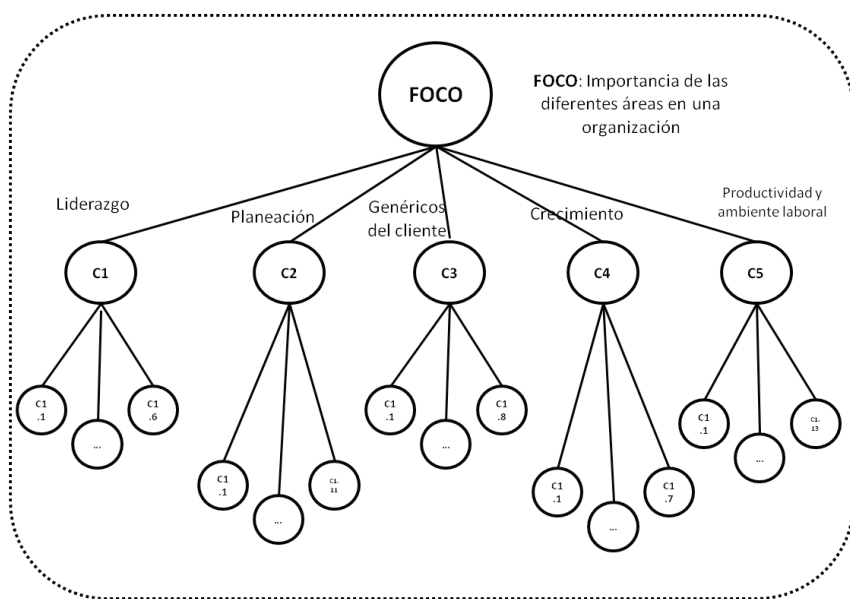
FOCO

**FOCO**: Importancia de las diferentes áreas en una organización

Liderazgo

Planeación

Genéricos del cliente

Crecimiento

Productividad y ambiente laboral

C1

C2

C3

C4

C5

C1 .1

...

C1 .6

C1 .1

...

C1. 11

C1 .1

...

C1 .8

C1 .1

...

C1 .7

C1 .1

...

C1. 13